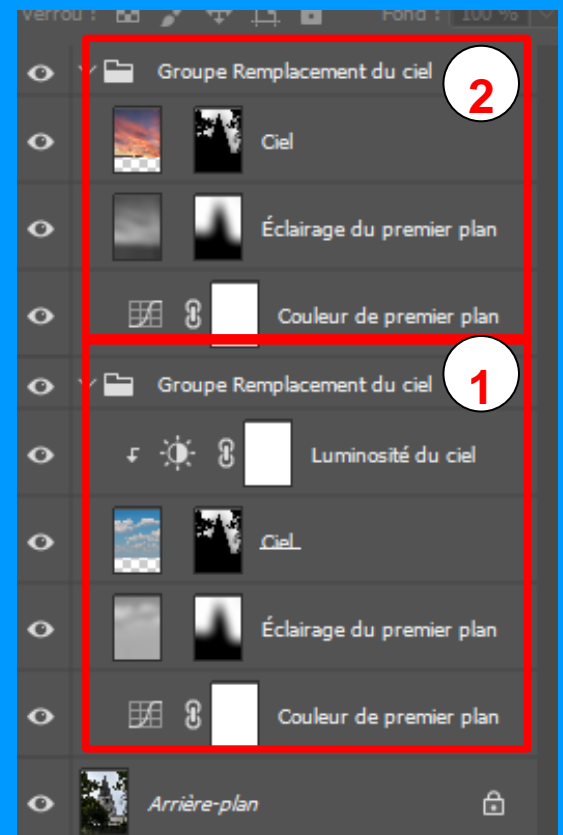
Verrou : Fond : 100 %

Groupe Remplacement du ciel

2

Ciel

Éclairage du premier plan

Couleur de premier plan

Groupe Remplacement du ciel

1

Luminosité du ciel

Ciel

Éclairage du premier plan

Couleur de premier plan

Arrière-plan